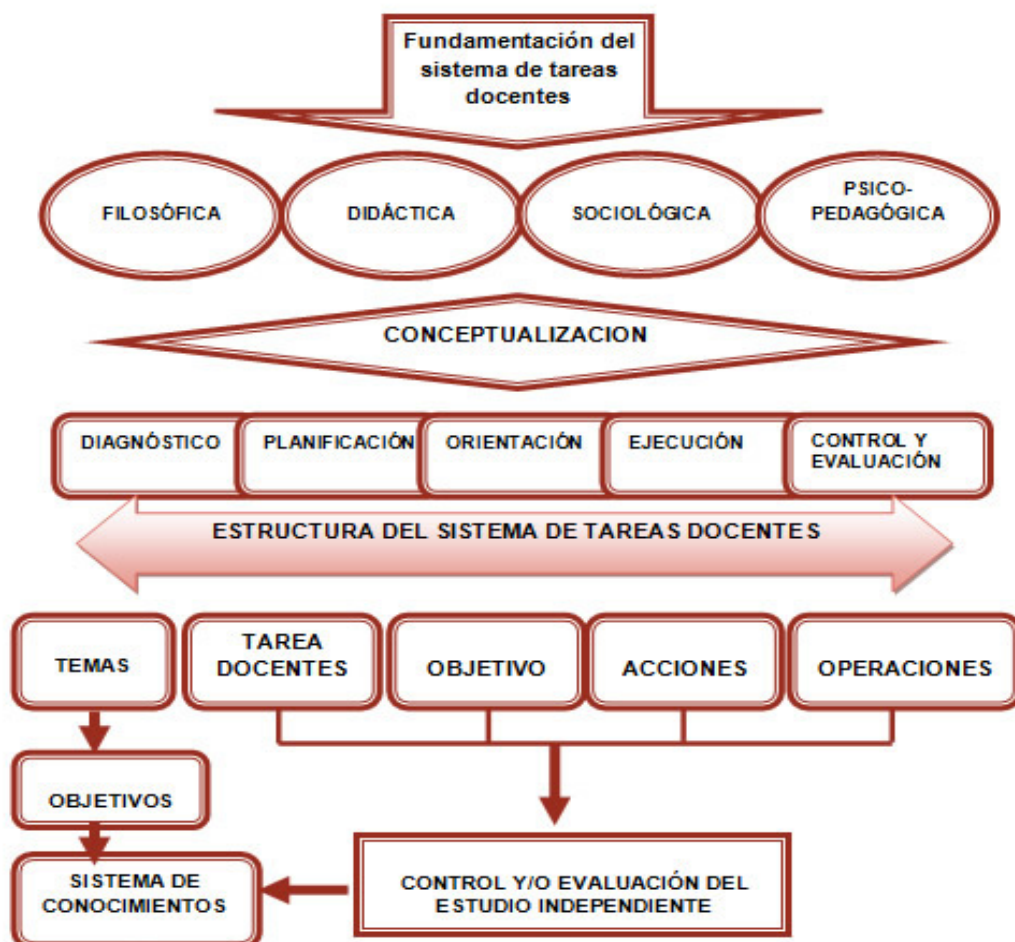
Fundamentación del sistema de tareas docentes

FILOSÓFICA

DIDÁCTICA

SOCIOLÓGICA

PSICO-PEDAGÓGICA

CONCEPTUALIZACION

DIAGNÓSTICO

PLANIFICACIÓN

ORIENTACIÓN

EJECUCIÓN

CONTROL Y EVALUACIÓN

ESTRUCTURA DEL SISTEMA DE TAREAS DOCENTES

TEMAS

TAREA DOCENTES

OBJETIVO

ACCIONES

OPERACIONES

OBJETIVOS

SISTEMA DE CONOCIMIENTOS

CONTROL Y/O EVALUACIÓN DEL ESTUDIO INDEPENDIENTE